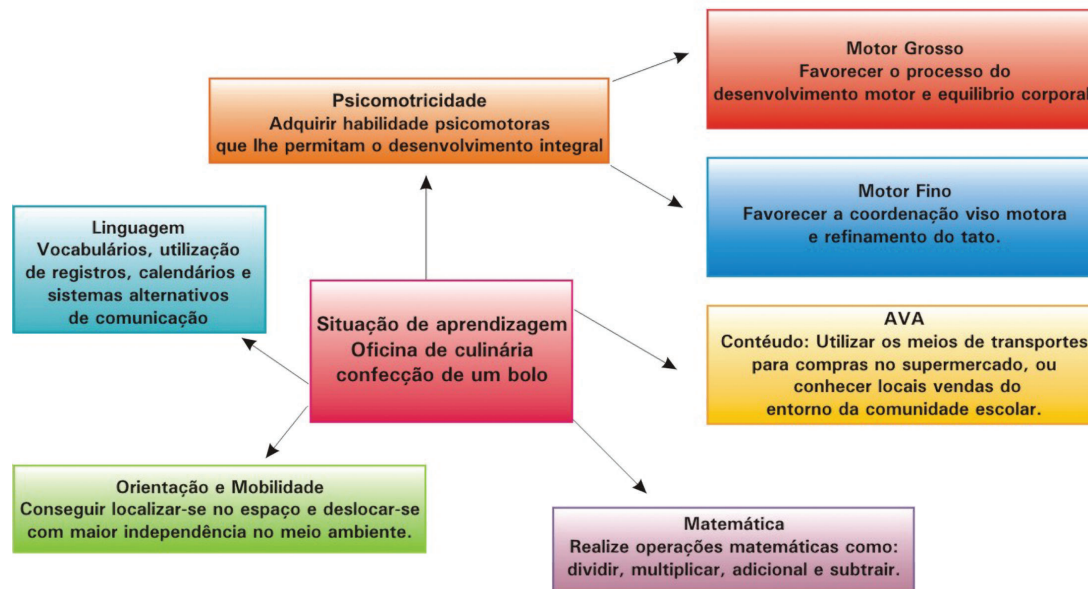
Psicomotricidade
Adquirir habilidade psicomotoras que lhe permitam o desenvolvimento integral

Motor Grosso
Favorecer o processo do desenvolvimento motor e equilibrio corporal

Motor Fino
Favorecer a coordenação viso motora e refinamento do tato.

Linguagem
Vocabulários, utilização de registros, calendários e sistemas alternativos de comunicação

Situação de aprendizagem
Oficina de culinária
confecção de um bolo

AVA
Contéudo: Utilizar os meios de transportes para compras no supermercado, ou conhecer locais vendas do entorno da comunidade escolar.

Orientação e Mobilidade
Conseguir localizar-se no espaço e deslocar-se com maior independência no meio ambiente.

Matemática
Realize operações matemáticas como: dividir, multiplicar, adicional e subtrair.